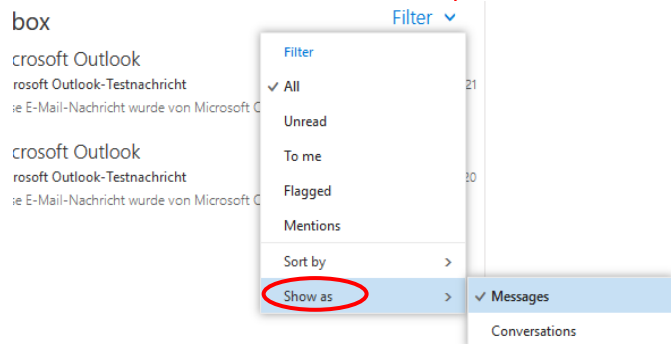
box

Filter

icrosoft Outlook

icrosoft Outlook-Testnachricht

se E-Mail-Nachricht wurde von Microsoft O

21

icrosoft Outlook

icrosoft Outlook-Testnachricht

se E-Mail-Nachricht wurde von Microsoft O

20

Filter

✓ All

Unread

To me

Flagged

Mentions

Sort by

Show as

✓ Messages

Conversations